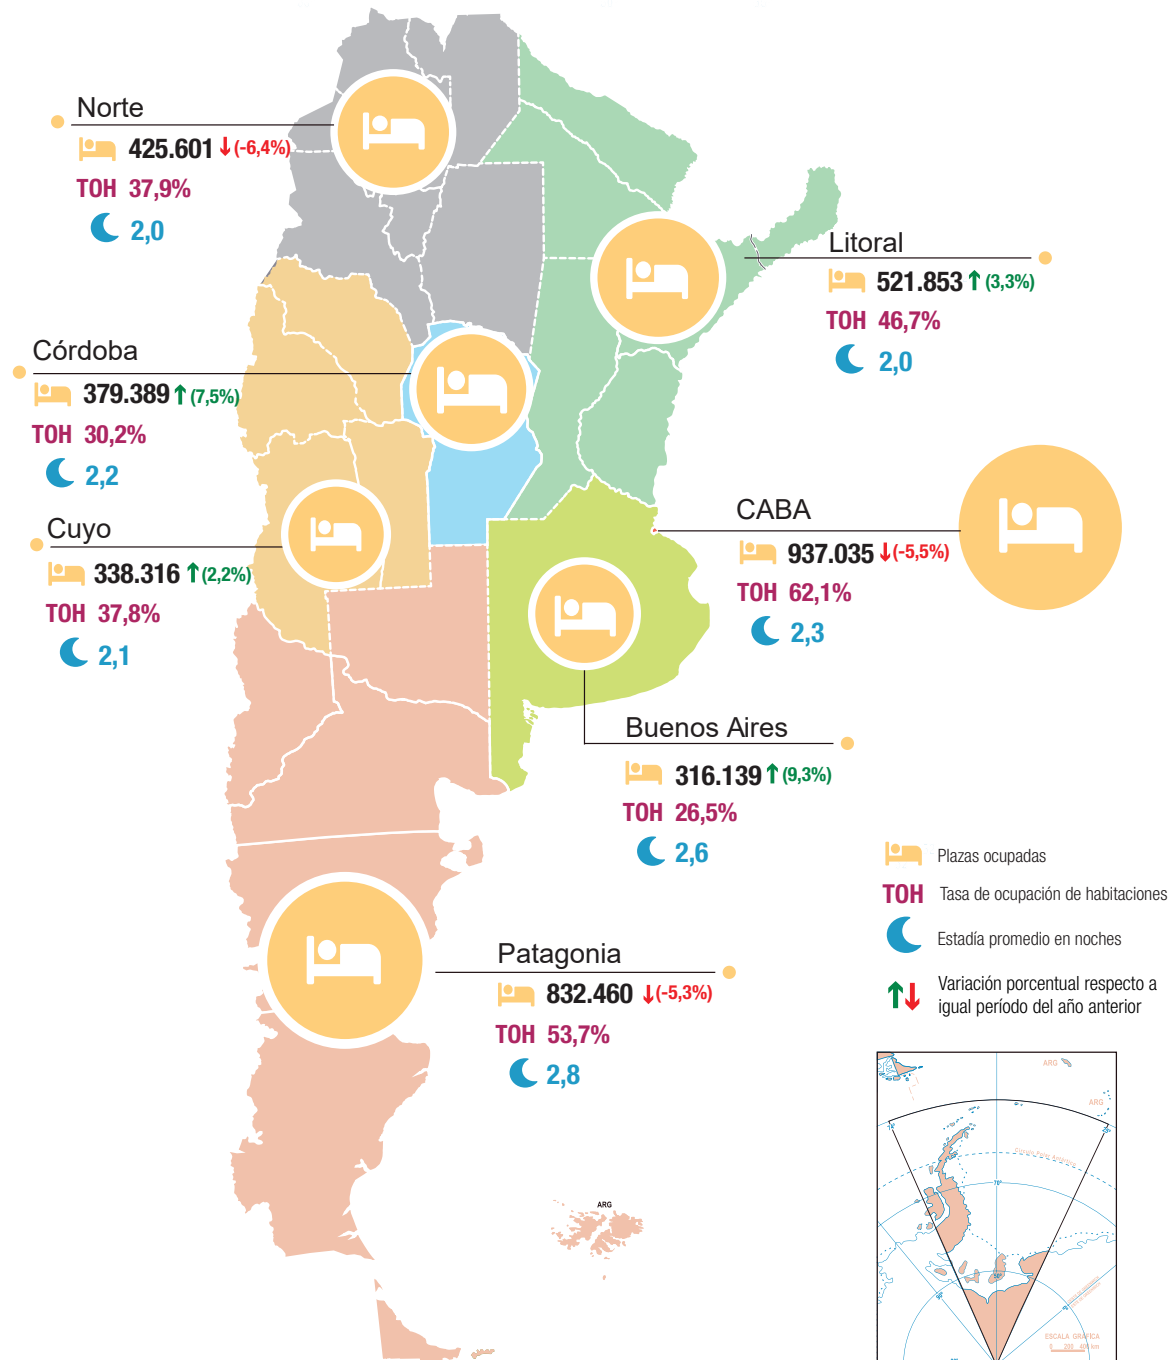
Norte
425.601 ↓(-6,4%)
TOH 37,9%
2,0

Litoral
521.853 ↑(3,3%)
TOH 46,7%
2,0

Córdoba
379.389 ↑(7,5%)
TOH 30,2%
2,2

Cuyo
338.316 ↑(2,2%)
TOH 37,8%
2,1

CABA
937.035 ↓(-5,5%)
TOH 62,1%
2,3

Buenos Aires
316.139 ↑(9,3%)
TOH 26,5%
2,6

Patagonia
832.460 ↓(-5,3%)
TOH 53,7%
2,8

Plazas ocupadas
TOH Tasa de ocupación de habitaciones
Estadía promedio en noches
Variación porcentual respecto a igual período del año anterior

ARG
ARG
ARG
ESCALA GRÁFICA